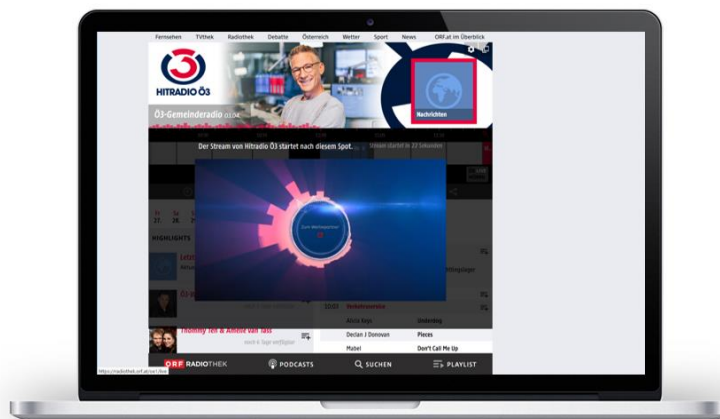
Fernsehen TVthek Radiothek Debatte Österreich Wetter Sport News ORF.at im Überblick

HITRADIO Ö3

Ö3-Gemeinderadio 03:04

Nachrichten

Der Stream von Hitradio Ö3 startet nach diesem Spot.

Stream startet in 23 Sekunden

Zum Werbepartner

HIGHLIGHTS

Alicia Keys Underdog

Declan J Donovan Pieces

Mabel Don't Call Me

Tommy Tell & Amelie Van Tass

noch 6 Tage verfügbar

ORF RADIOTHEK PODCASTS SUCHEN PLAYLIST

https://radiothek.orf.at/oe3/live